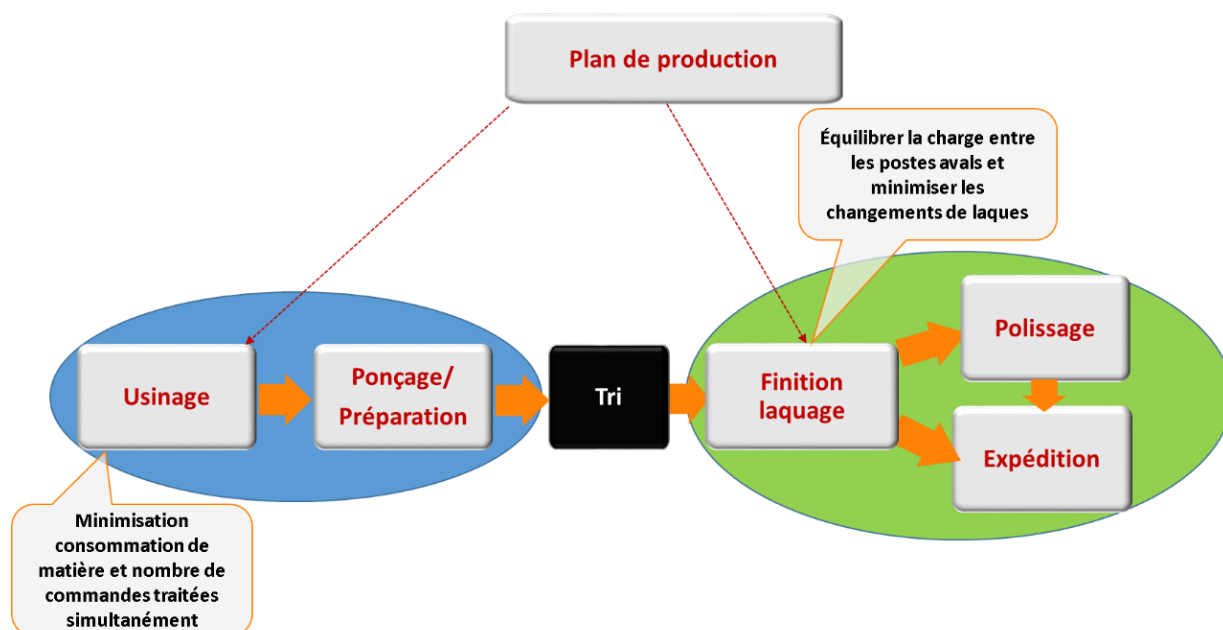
Plan de production

Équilibrer la charge entre les postes avals et minimiser les changements de laques

Usinage

Ponçage/ Préparation

Tri

Finition laquage

Polissage

Expédition

Minimisation consommation de matière et nombre de commandes traitées simultanément